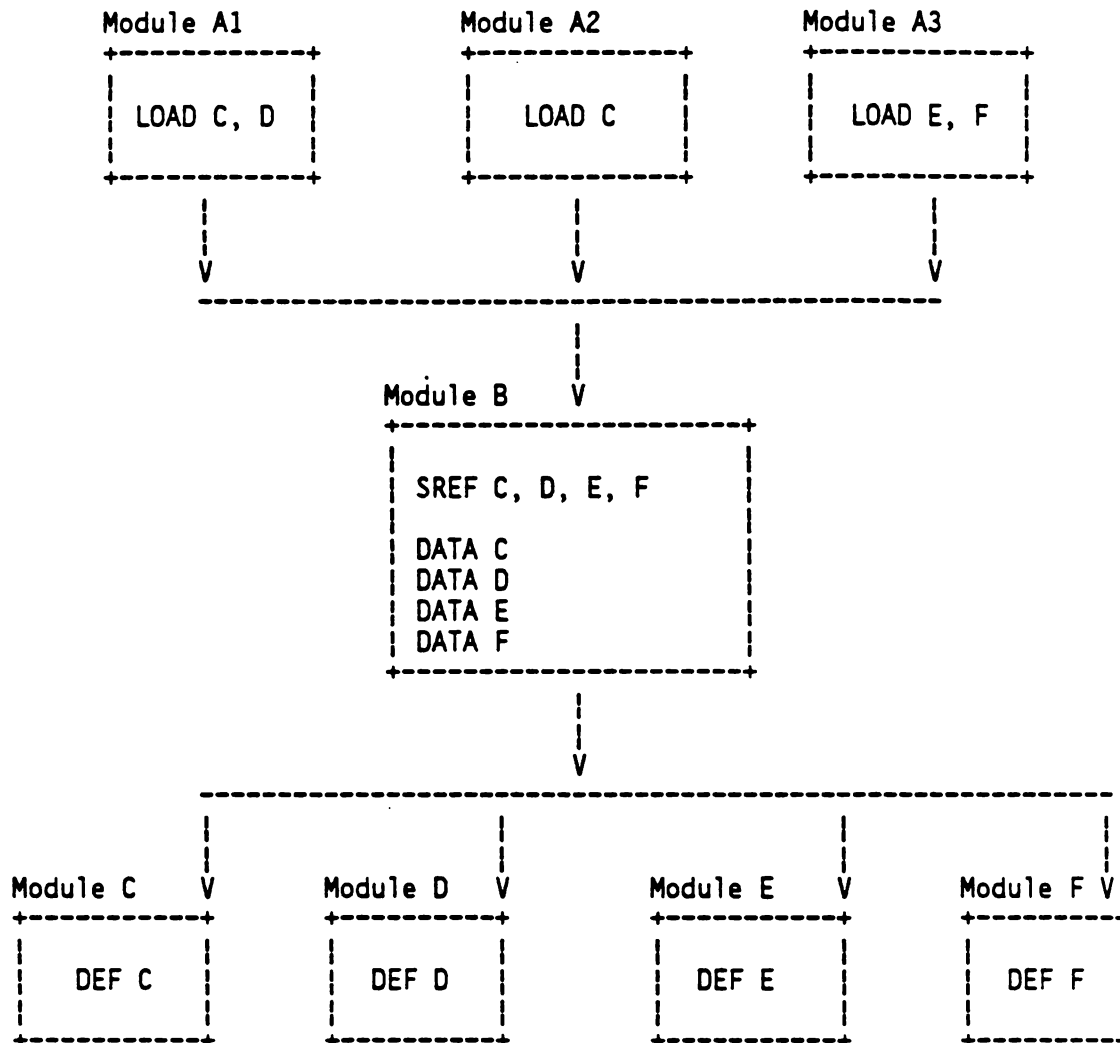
Module A1

LOAD C, D

Module A2

LOAD C

Module A3

LOAD E, F

V V V

V

Module B

SREF C, D, E, F

DATA C
DATA D
DATA E
DATA F

V

Module C V

DEF C

Module D V

DEF D

Module E V

DEF E

Module F V

DEF F